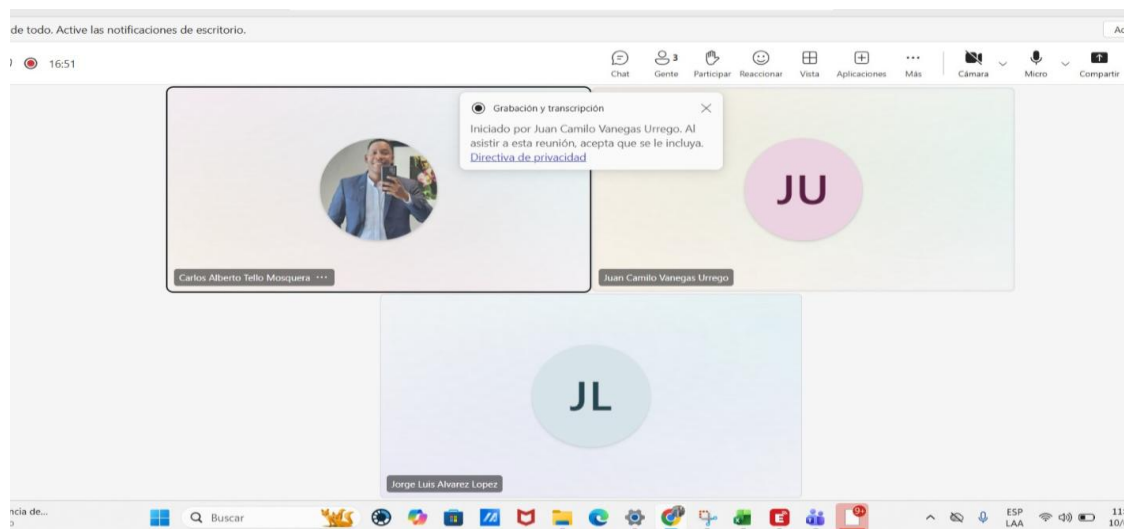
de todo. Active las notificaciones de escritorio.

Ac

16:51

Chat

3
Gente

Participar

Reaccionar

Vista

Aplicaciones

Más

Cámara

Micro

Compartir

Grabación y transcripción

Iniciado por Juan Camilo Vanegas Urrego. Al asistir a esta reunión, acepta que se le incluya. Directiva de privacidad

JU

Carlos Alberto Tello Mosquera ···

Juan Camilo Vanegas Urrego

JL

Jorge Luis Alvarez Lopez

ncia de...

Buscar

9+

ESP
LAA

11
10/